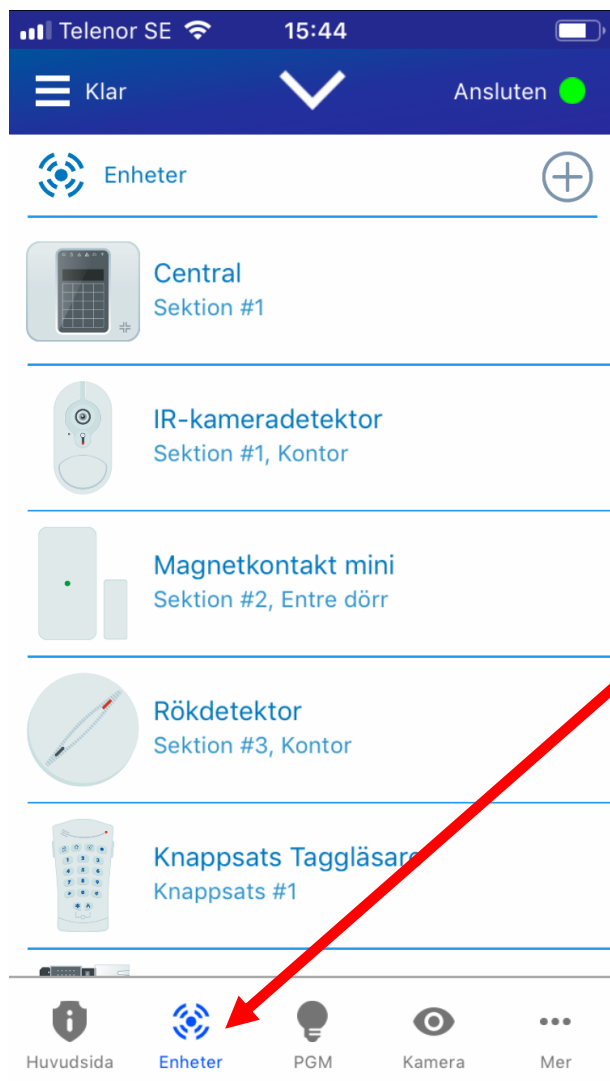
Telenor SE 15:44

Klar

Ansluten

Enheter

Central
Sektion #1

IR-kameradetektor
Sektion #1, Kontor

Magnetkontakt mini
Sektion #2, Entre dörr

Rökdetektor
Sektion #3, Kontor

Knappsats Taggläsare
Knappsats #1

Huvudsida Enheter PGM Kamera Mer